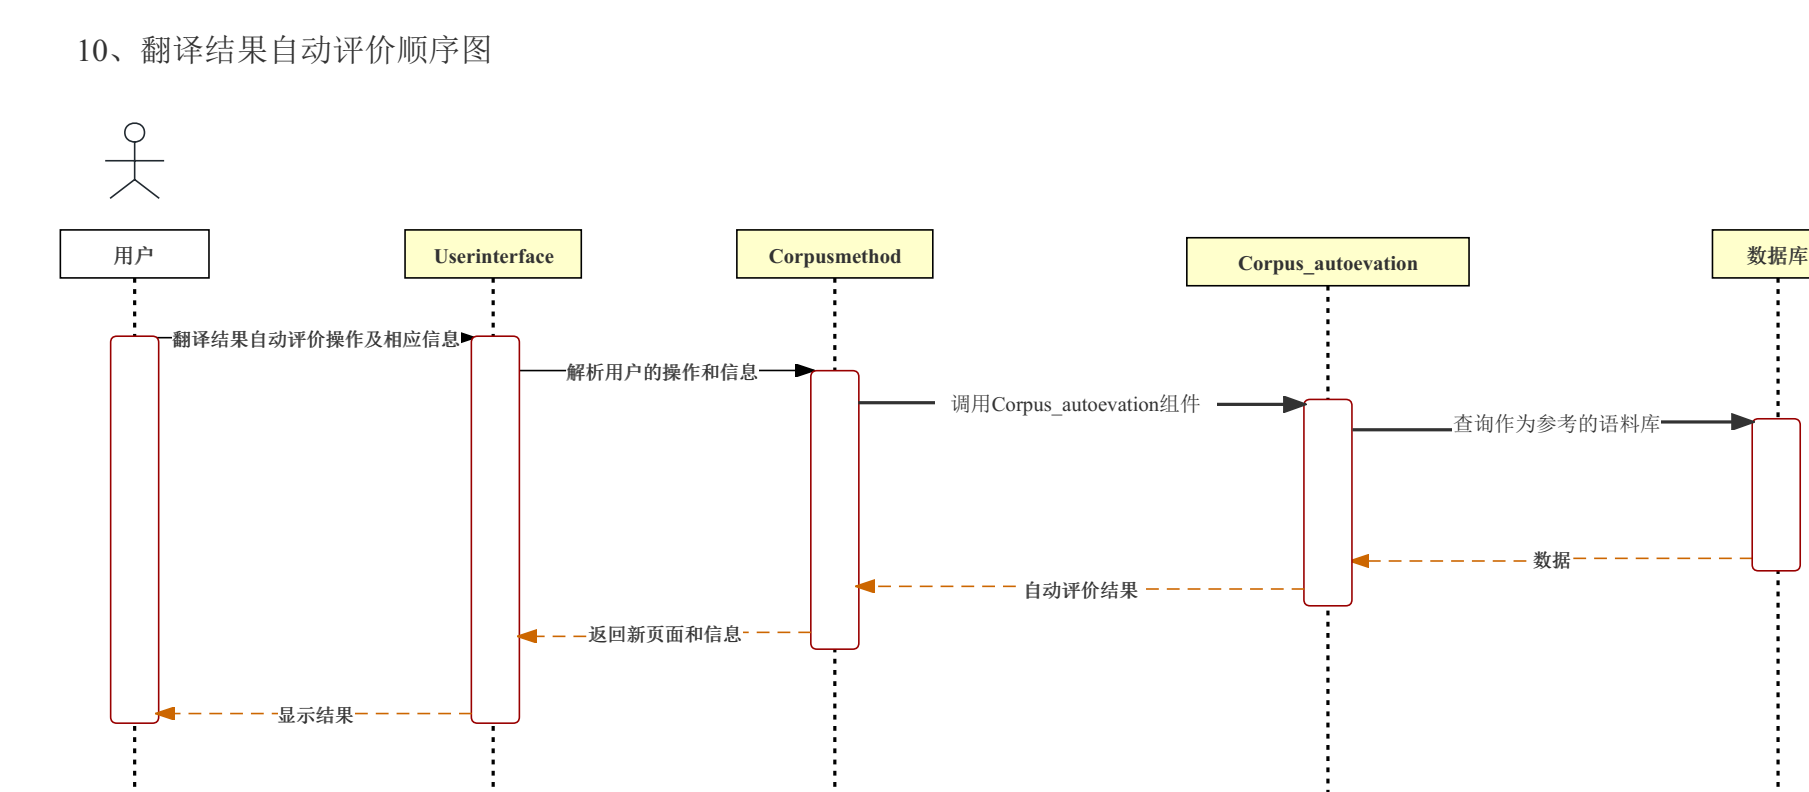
10、翻译结果自动评价顺序图

用户

Userinterface

Corpusmethod

Corpus_autoevation

数据库

翻译结果自动评价操作及相应信息

解析用户的操作和信息

调用Corpus_autoevation组件

查询作为参考的语料库

数据

自动评价结果

返回新页面和信息

显示结果